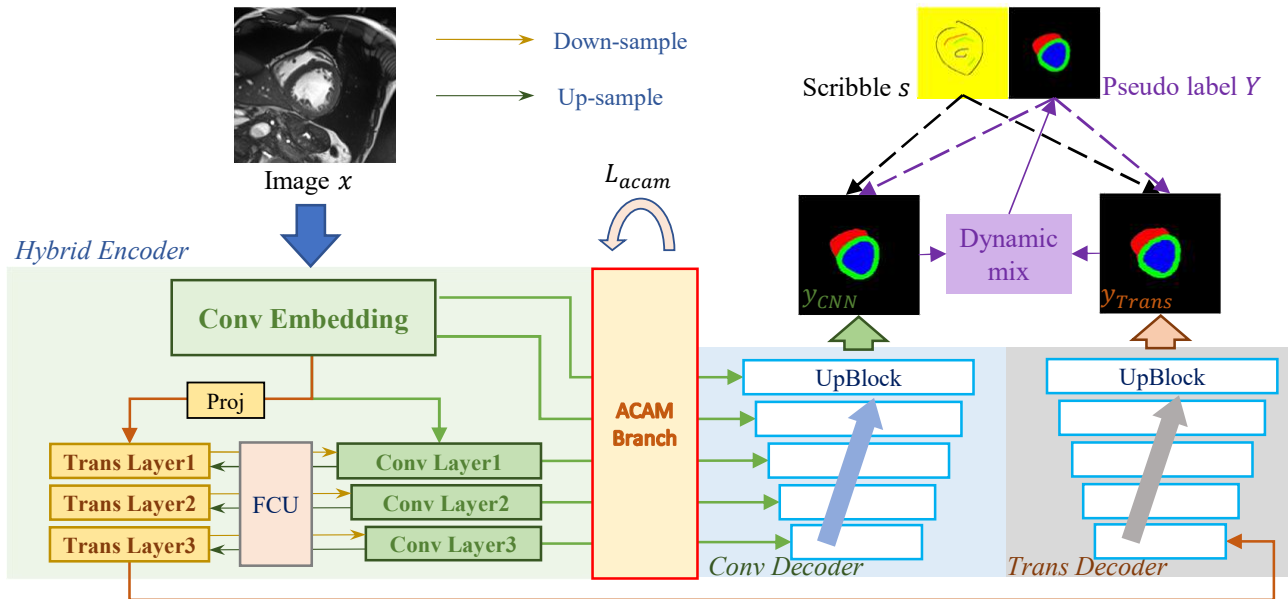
Down-sample

Up-sample

Image $x$

$L_{acam}$

Scribble $s$

Pseudo label $Y$

Dynamic mix

$y_{CNN}$

$y_{Trans}$

Hybrid Encoder

Conv Embedding

Proj

Trans Layer1

Trans Layer2

Trans Layer3

FCU

Conv Layer1

Conv Layer2

Conv Layer3

ACAM Branch

UpBlock

UpBlock

Conv Decoder

Trans Decoder